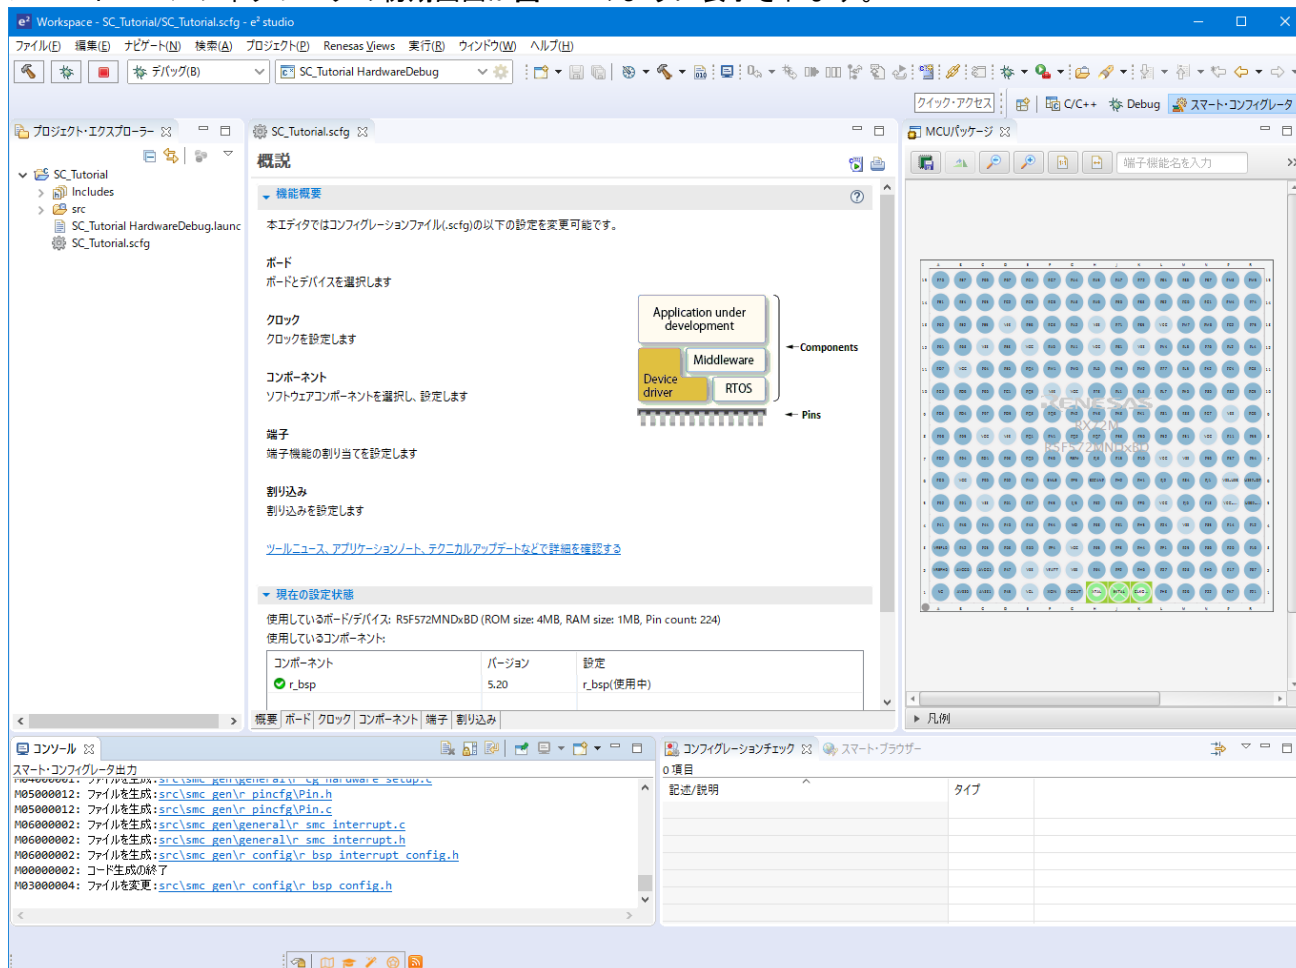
Workspace - SC_Tutorial/SC_Tutorial.scfg - e² studio

ファイル(F) 編集(E) ナビゲート(N) 検索(A) プロジェクト(P) Renesas Views 実行(R) ウィンドウ(W) ヘルプ(H)

デバッグ(B)
SC_Tutorial HardwareDebug

クイック・アクセス
C/C++ Debug スマート・コンフィグレータ

プロジェクト・エクスプローラー
SC_Tutorial
Includes
src
SC_Tutorial HardwareDebug.launc
SC_Tutorial.scfg

SC_Tutorial.scfg

概説

機能概要

本エディタではコンフィグレーションファイル(.scfg)の以下の設定を変更可能です。

ボード
ボードとデバイスを選択します

クロック
クロックを設定します

コンポーネント
ソフトウェアコンポーネントを選択し、設定します

端子
端子機能の割り当てを設定します

割り込み
割り込みを設定します

Application under development
Middleware
Device driver
RTOS
Components
Pins

ツールニュース、アプリケーションノート、テクニカルアップデートなどで詳細を確認する

現在の設定状態

使用しているボード/デバイス: R5F572MNDxBD (ROM size: 4MB, RAM size: 1MB, Pin count: 224)
使用しているコンポーネント:

| コンポーネント | バージョン | 設定 |
|---|---|---|
| r_bsp | 5.20 | r_bsp(使用中) |

概要 ボード クロック コンポーネント 端子 割り込み

MCUパッケージ
端子機能名を入力
RENESAS
RX72N
R5F572MNDxBD
凡例

コンソール
スマート・コンフィグレータ出力
M05000012: ファイルを生成:src\smc_gen\r_pincfg\Pin.h
M05000012: ファイルを生成:src\smc_gen\r_pincfg\Pin.c
M06000002: ファイルを生成:src\smc_gen\general\r_smc_interrupt.c
M06000002: ファイルを生成:src\smc_gen\general\r_smc_interrupt.h
M06000002: ファイルを生成:src\smc_gen\r_config\r_bsp_interrupt_config.h
M00000002: コード生成の終了
M03000004: ファイルを変更:src\smc_gen\r_config\r_bsp_config.h

コンフィグレーションチェック
スマート・ブラウザー
0 項目
記述/説明
タイプ